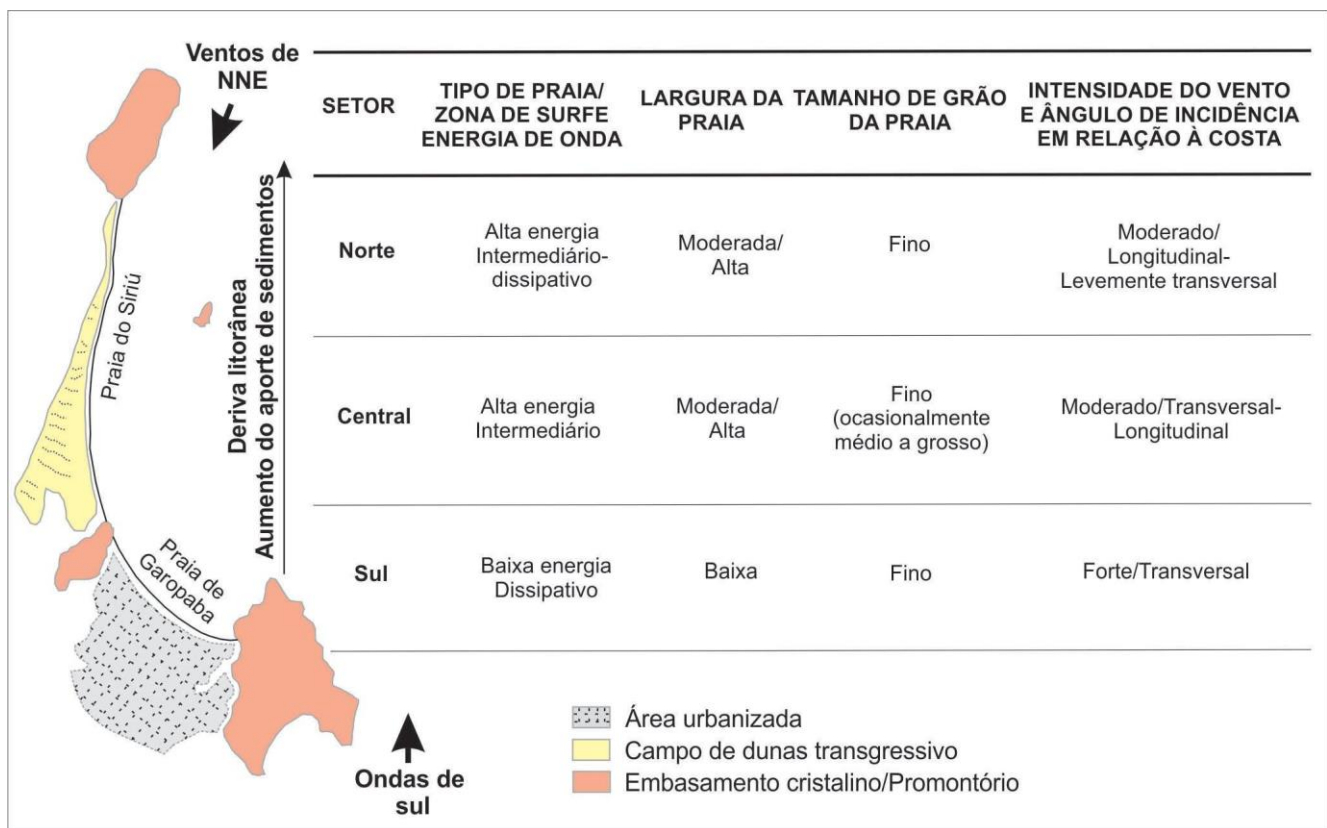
Ventos de NNE

Praia do Siriú

Praia de Garopaba

Deriva litorânea
Aumento do aporte de sedimentos

| SETOR | TIPO DE PRAIA/ ZONA DE SURFE ENERGIA DE ONDA | LARGURA DA PRAIA | TAMANHO DE GRÃO DA PRAIA | INTENSIDADE DO VENTO E ÂNGULO DE INCIDÊNCIA EM RELAÇÃO À COSTA |
|---|---|---|---|---|
| Norte | Alta energia Intermediário-dissipativo | Moderada/ Alta | Fino | Moderado/ Longitudinal-Levemente transversal |
| Central | Alta energia Intermediário | Moderada/ Alta | Fino (ocasionalmente médio a grosso) | Moderado/Transversal-Longitudinal |
| Sul | Baixa energia Dissipativo | Baixa | Fino | Forte/Transversal |

Área urbanizada
Campo de dunas transgressivo
Embasamento cristalino/Promontório

Ondas de sul